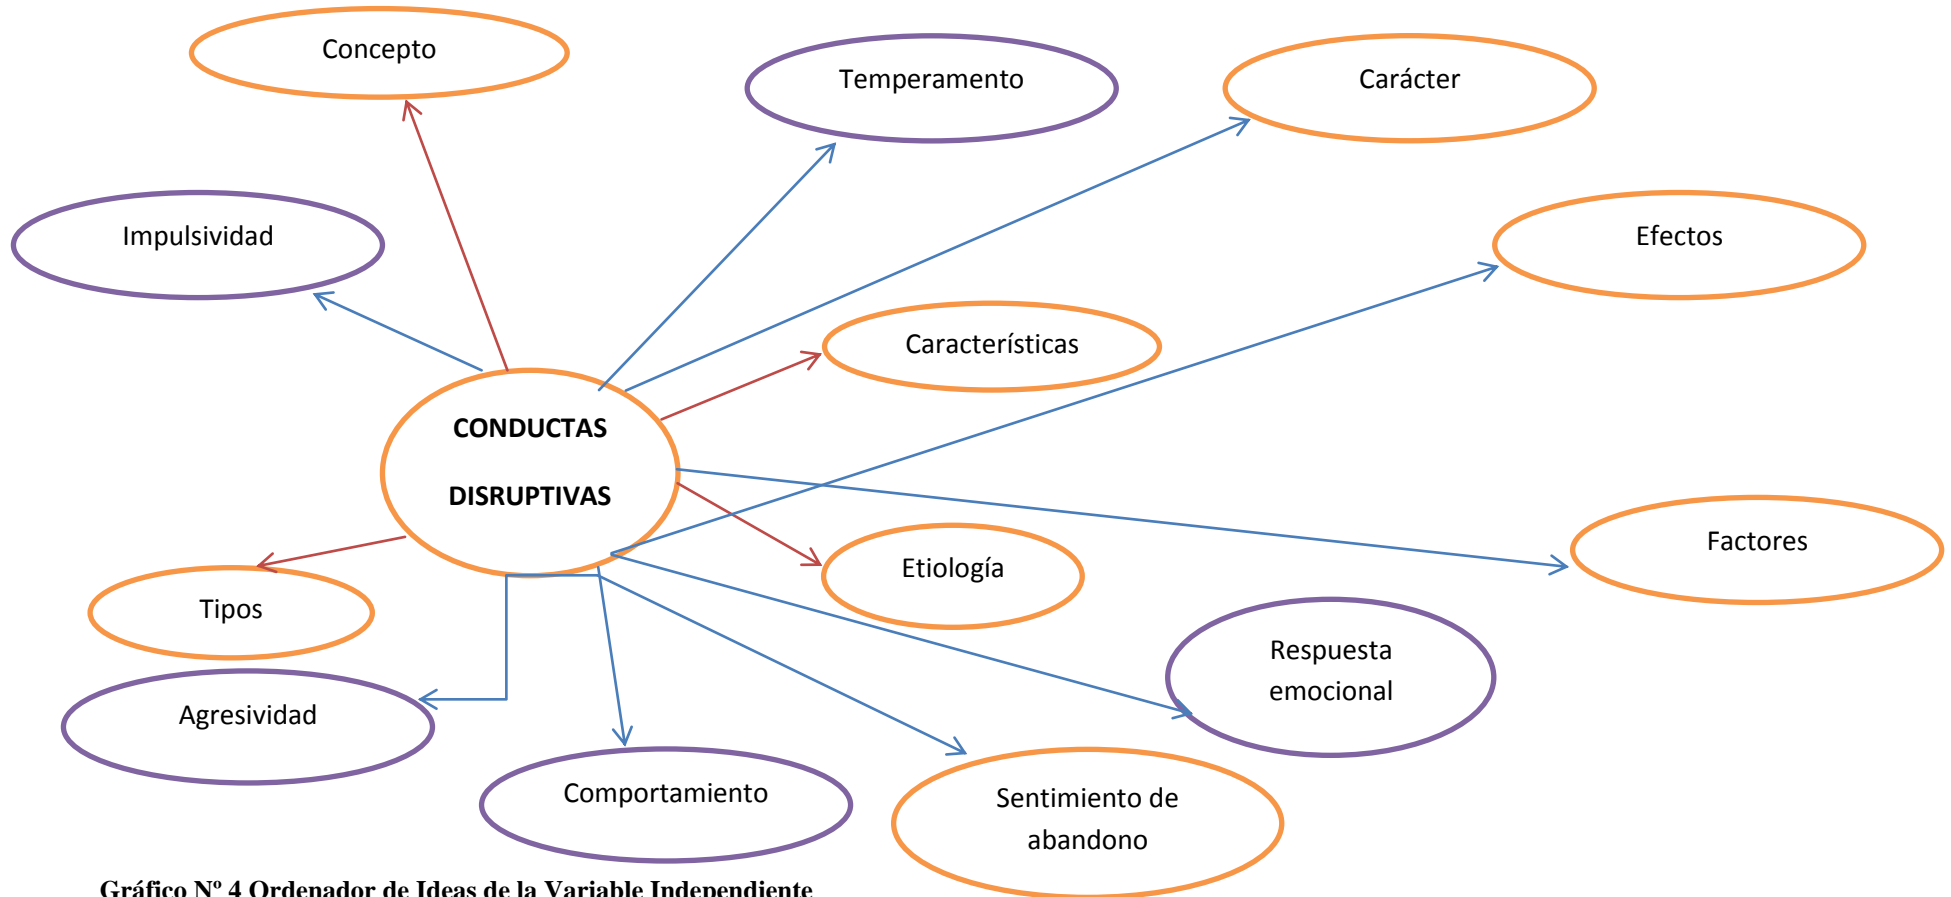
Concepto

Temperamento

Carácter

Impulsividad

Efectos

Características

CONDUCTAS DISRUPTIVAS

Etiología

Factores

Tipos

Respuesta emocional

Agresividad

Comportamiento

Sentimiento de abandono

Gráfico Nº 4 Ordenador de Ideas de la Variable Independiente